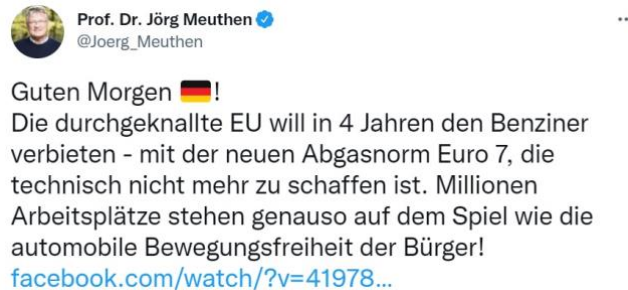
Prof. Dr. Jörg Meuthen
@Joerg_Meuthen

Guten Morgen 🇩🇪!
Die durchgeknallte EU will in 4 Jahren den Benziner verbieten - mit der neuen Abgasnorm Euro 7, die technisch nicht mehr zu schaffen ist. Millionen Arbeitsplätze stehen genauso auf dem Spiel wie die automobile Bewegungsfreiheit der Bürger!
facebook.com/watch/?v=41978...